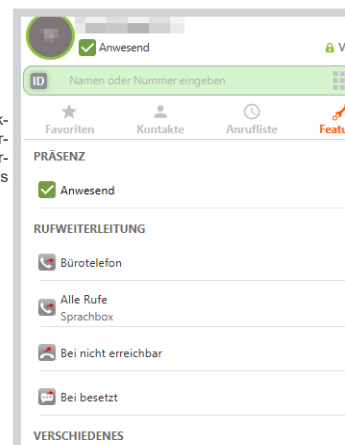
k-
r-
r-
s

Anwesend
V

ID Namen oder Nummer eingeben

Favoriten
Kontakte
Anrufliste
Featu

PRÄSENZ

Anwesend

RUFWEITERLEITUNG

Bürotelefon

Alle Rufe
Sprachbox

Bei nicht erreichbar

Bei besetzt

VERSCHIEDENES